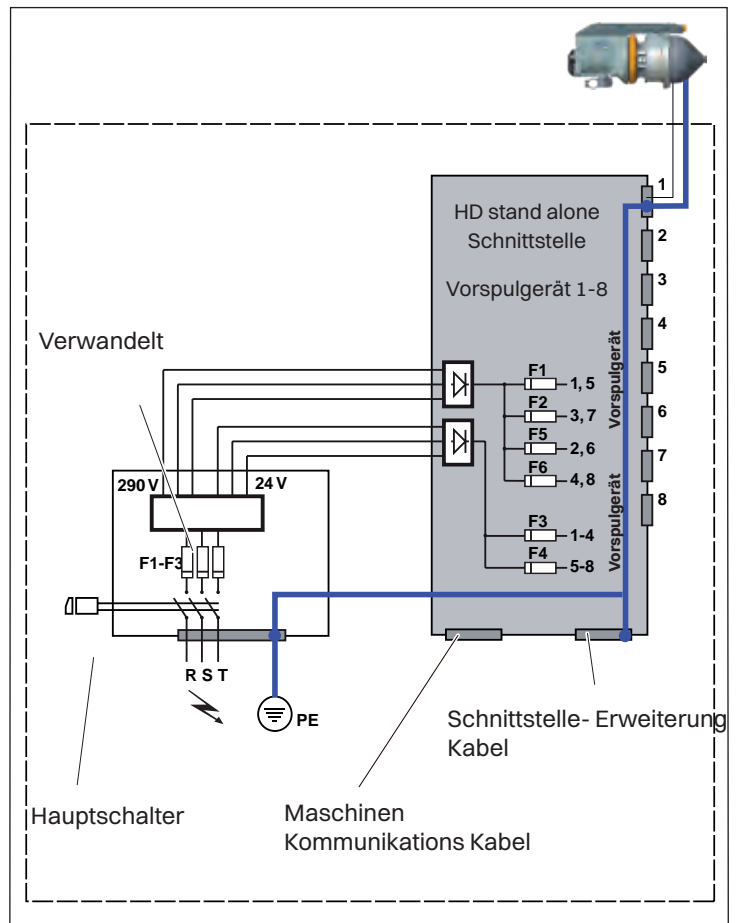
HD stand alone Schnittstelle

Vorspulgerät 1-8

1
2
3
4
5
6
7
8

Vorspulgerät
Vorspulgerät

Verwandelt

F1 1, 5
F2 3, 7
F5 2, 6
F6 4, 8
F3 1-4
F4 5-8

290 V
24 V

F1-F3

R S T

PE

Schnittstelle- Erweiterung Kabel

Hauptschalter

Maschinen Kommunikations Kabel